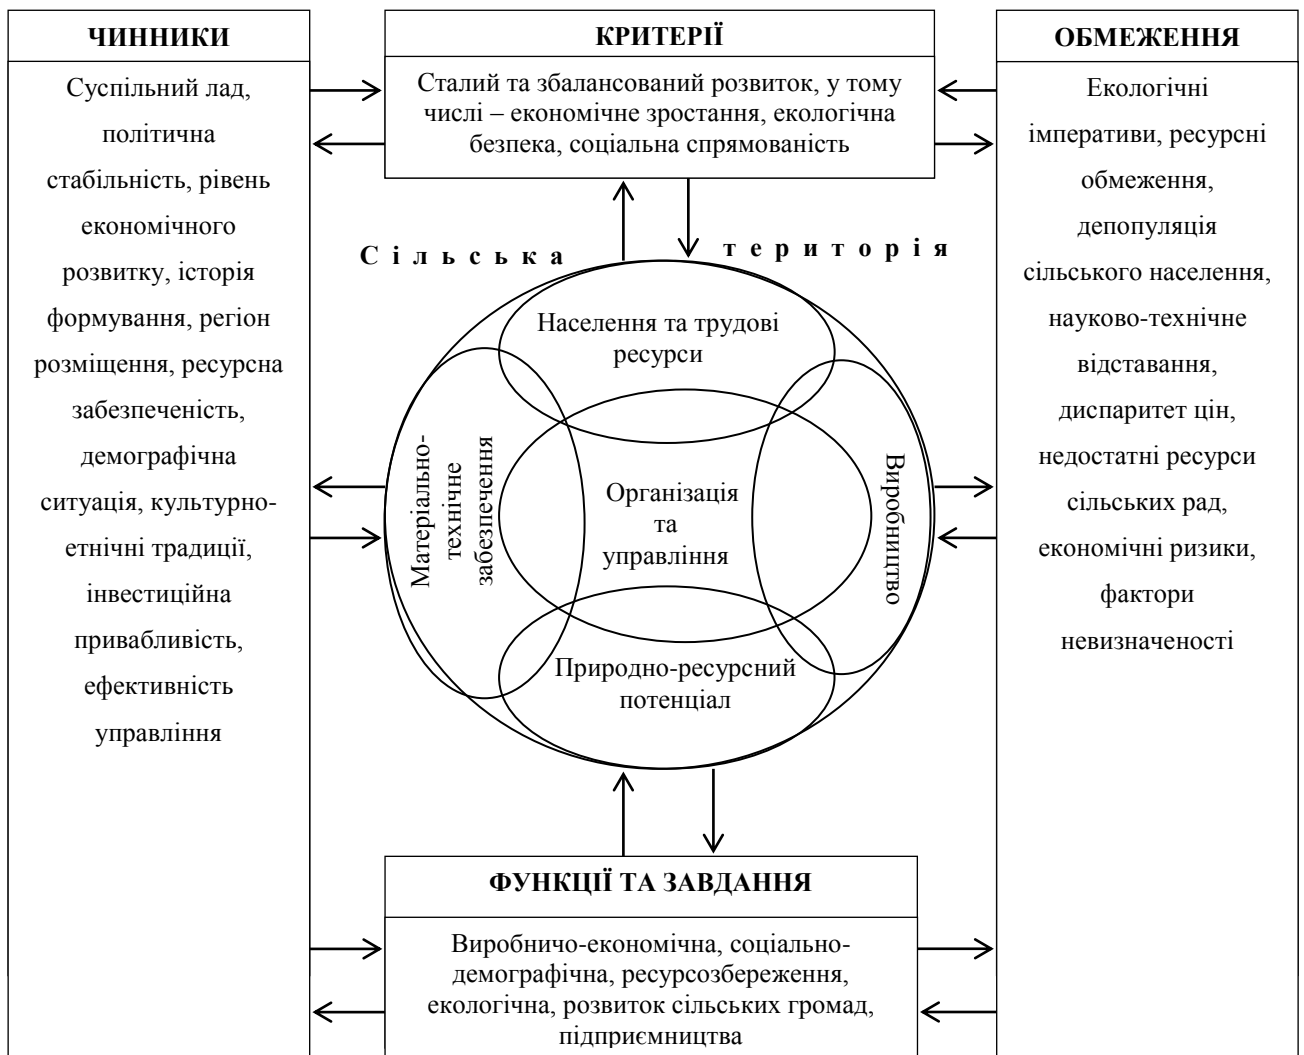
ЧИННИКИ

Суспільний лад, політична стабільність, рівень економічного розвитку, історія формування, регіон розміщення, ресурсна забезпеченість, демографічна ситуація, культурно-етнічні традиції, інвестиційна привабливість, ефективність управління

КРИТЕРІЇ

Сталий та збалансований розвиток, у тому числі – економічне зростання, екологічна безпека, соціальна спрямованість

ОБМЕЖЕННЯ

Екологічні імперативи, ресурсні обмеження, депопуляція сільського населення, науково-технічне відставання, диспаритет цін, недостатні ресурси сільських рад, економічні ризики, фактори невизначеності

Сільська територія

Населення та трудові ресурси

Матеріально-технічне забезпечення

Організація та управління

Виробництво

Природно-ресурсний потенціал

ФУНКЦІЇ ТА ЗАВДАННЯ

Виробничо-економічна, соціально-демографічна, ресурсозбереження, екологічна, розвиток сільських громад, підприємництва